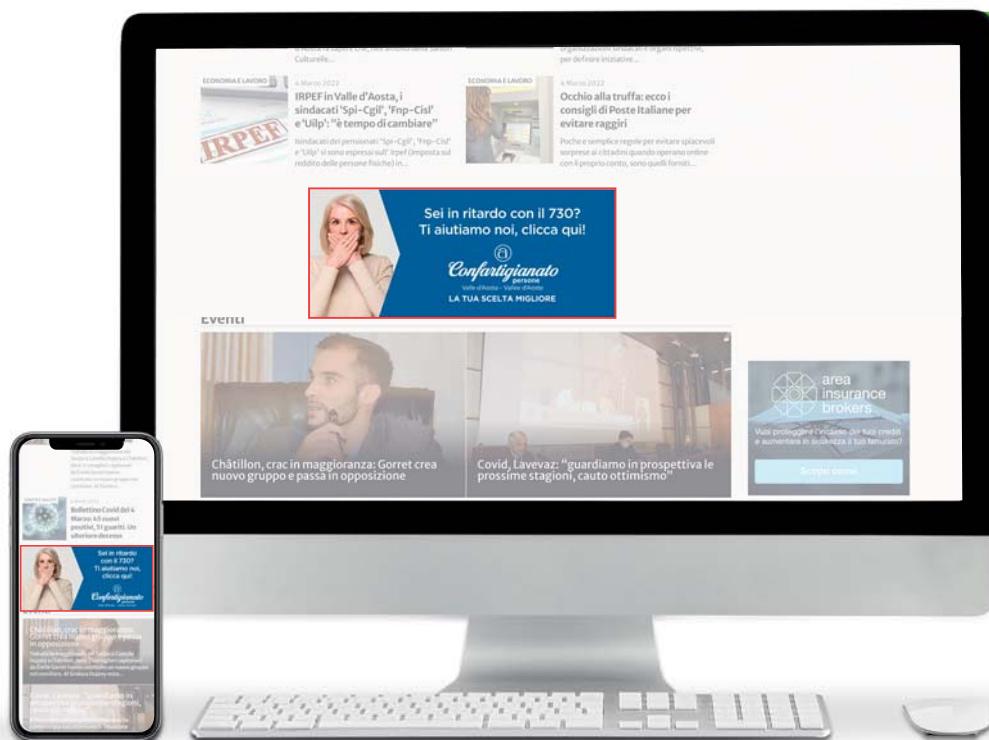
Culturale...

ECONOMIA E LAVORO

4 Marzo 2022

IRPEF in Valle d'Aosta, i sindacati 'Spi-Cgil', 'Fnp-Cisl' e 'Uilp': "è tempo di cambiare"

Sindacati dei pensionati "Spi-Cgil", "Fnp-Cisl" e "Uilp" si sono espressi sull' Irpef (imposta sul reddito delle persone fisiche) in...

IRPEF

per definire iniziative...

ECONOMIA E LAVORO

4 Marzo 2022

Occhio alla truffa: ecco i consigli di Poste Italiane per evitare raggiri

Poche e semplici regole per evitare spiacevoli sorprese ai cittadini quando operano online con il proprio conto, sono quelli forniti...

Sei in ritardo con il 730? Ti aiutiamo noi, clicca qui!

Confartigianato persone

Valle d'Aosta - Vallée d'Aoste

LA TUA SCELTA MIGLIORE

Eventi

Châtillon, crac in maggioranza: Gorret crea nuovo gruppo e passa in opposizione

Covid, Lavevaz: "guardiamo in prospettiva le prossime stagioni, cauto ottimismo"

area insurance brokers

Vuoi proteggere l'incasso dei tuoi crediti e aumentare la sicurezza di tuo fatturato?

Scopri come

Bollettino Covid del 4 Marzo: 65 nuovi positivi, 51 guariti. Un ulteriore decesso

Sei in ritardo con il 730? Ti aiutiamo noi, clicca qui!

Confartigianato

Châtillon, crac in maggioranza: Gorret crea nuovo gruppo e passa in opposizione

Covid, Lavevaz: "guardiamo in prospettiva le prossime stagioni, cauto ottimismo"